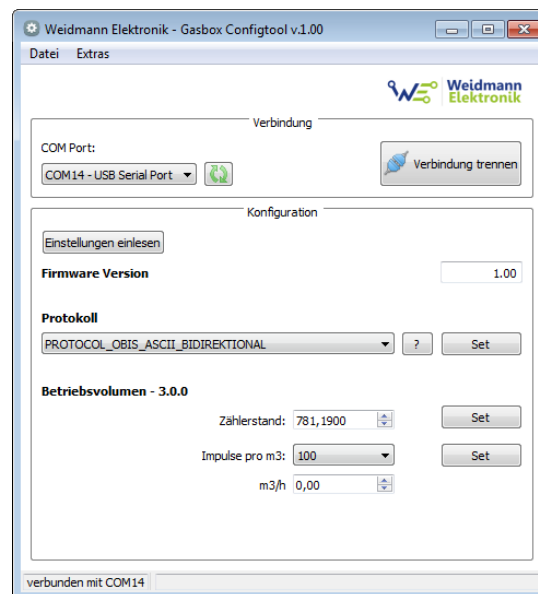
Weidmann Elektronik - Gasbox Configtool v.1.00

Datei Extras

Weidmann Elektronik

Verbindung

COM Port:

COM14 - USB Serial Port

Verbindung trennen

Konfiguration

Einstellungen einlesen

Firmware Version 1.00

Protokoll

PROTOCOL_OBIS_ASCII_BIDIREKTIONAL ? Set

Betriebsvolumen - 3.0.0

Zählerstand: 781,1900 Set

Impulse pro m3: 100 Set

m3/h 0,00

verbunden mit COM14